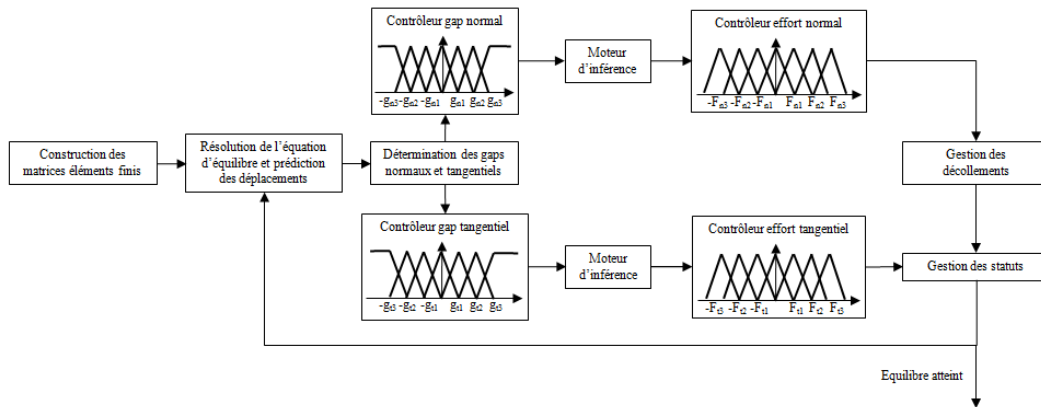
Contrôleur gap normal

$-g_{n3}$ $-g_{n2}$ $-g_{n1}$ $g_{n1}$ $g_{n2}$ $g_{n3}$

Moteur d'inférence

Contrôleur effort normal

$-F_{n3}$ $-F_{n2}$ $-F_{n1}$ $F_{n1}$ $F_{n2}$ $F_{n3}$

Construction des matrices éléments finis

Résolution de l'équation d'équilibre et prédiction des déplacements

Détermination des gaps normaux et tangentiels

Gestion des décollements

Contrôleur gap tangentiel

$-g_{t3}$ $-g_{t2}$ $-g_{t1}$ $g_{t1}$ $g_{t2}$ $g_{t3}$

Moteur d'inférence

Contrôleur effort tangentiel

$-F_{t3}$ $-F_{t2}$ $-F_{t1}$ $F_{t1}$ $F_{t2}$ $F_{t3}$

Gestion des statuts

Equilibre atteint